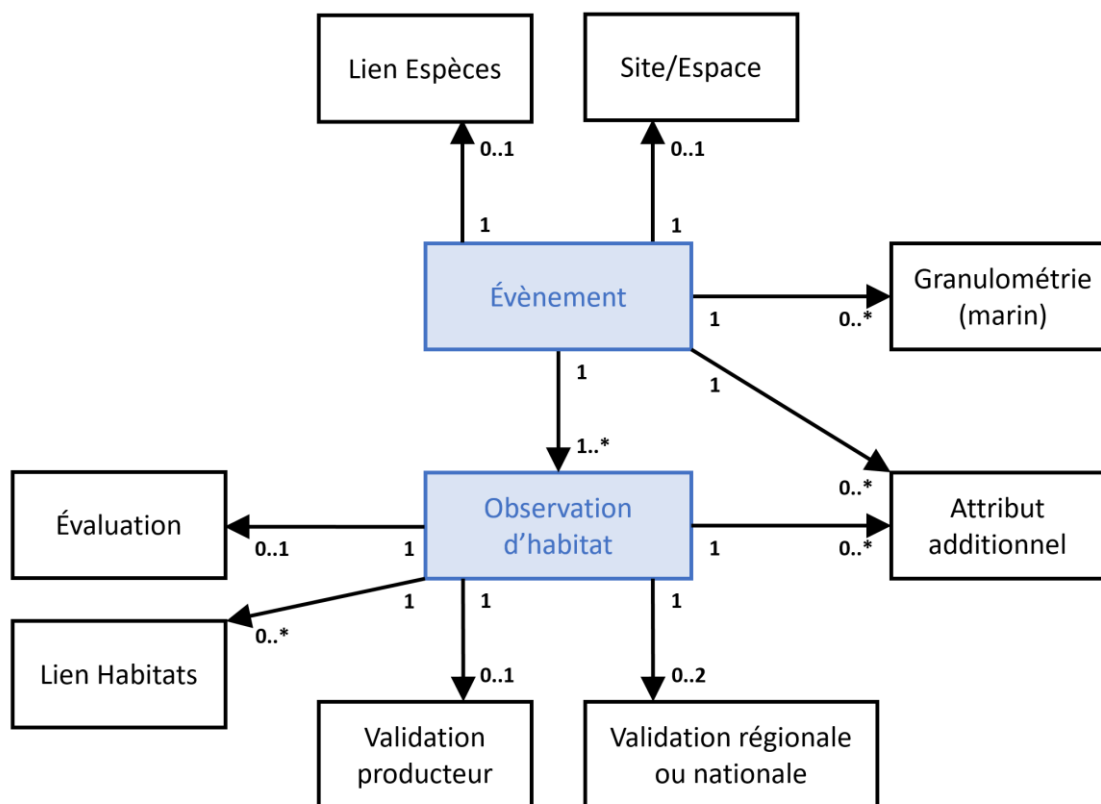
Lien Espèces

Site/Espace

0..1

0..1

1

1

Évènement

Granulométrie (marin)

1

0..*

1

1

1..*

0..*

Évaluation

Observation d'habitat

Attribut additionnel

0..1

1

1

0..*

1

1

1

0..*

Lien Habitats

0..1

0..2

Validation producteur

Validation régionale ou nationale